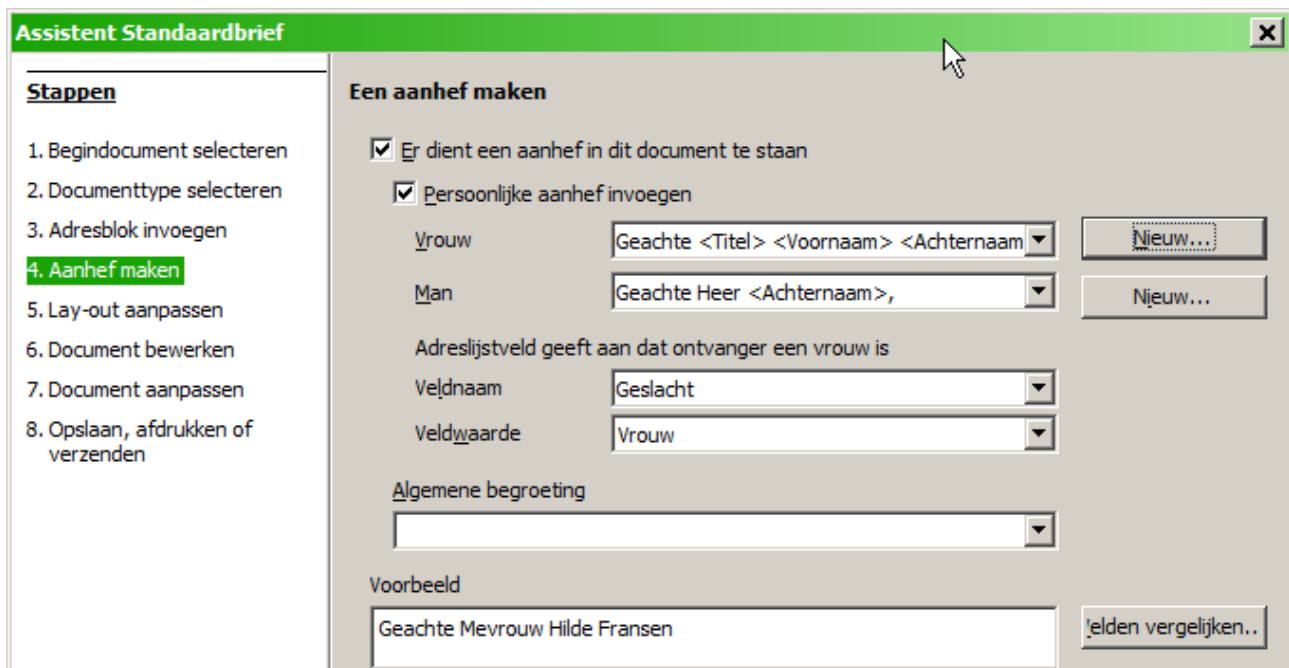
Assistent Standaardbrief

Stappen

1. Begindocument selecteren
2. Documenttype selecteren
3. Adresblok invoegen
4. Aanhef maken
5. Lay-out aanpassen
6. Document bewerken
7. Document aanpassen
8. Opslaan, afdrukken of verzenden

Een aanhef maken

Er dient een aanhef in dit document te staan

Persoonlijke aanhef invoegen

Vrouw
Geachte <Titel> <Voornaam> <Achternaam
Nieuw...

Man
Geachte Heer <Achternaam>,
Nieuw...

Adreslijstveld geeft aan dat ontvanger een vrouw is

Veldnaam
Geslacht

Veldwaarde
Vrouw

Algemene begroeting

Voorbeeld
Geachte Mevrouw Hilde Fransen

'elden vergelijken..